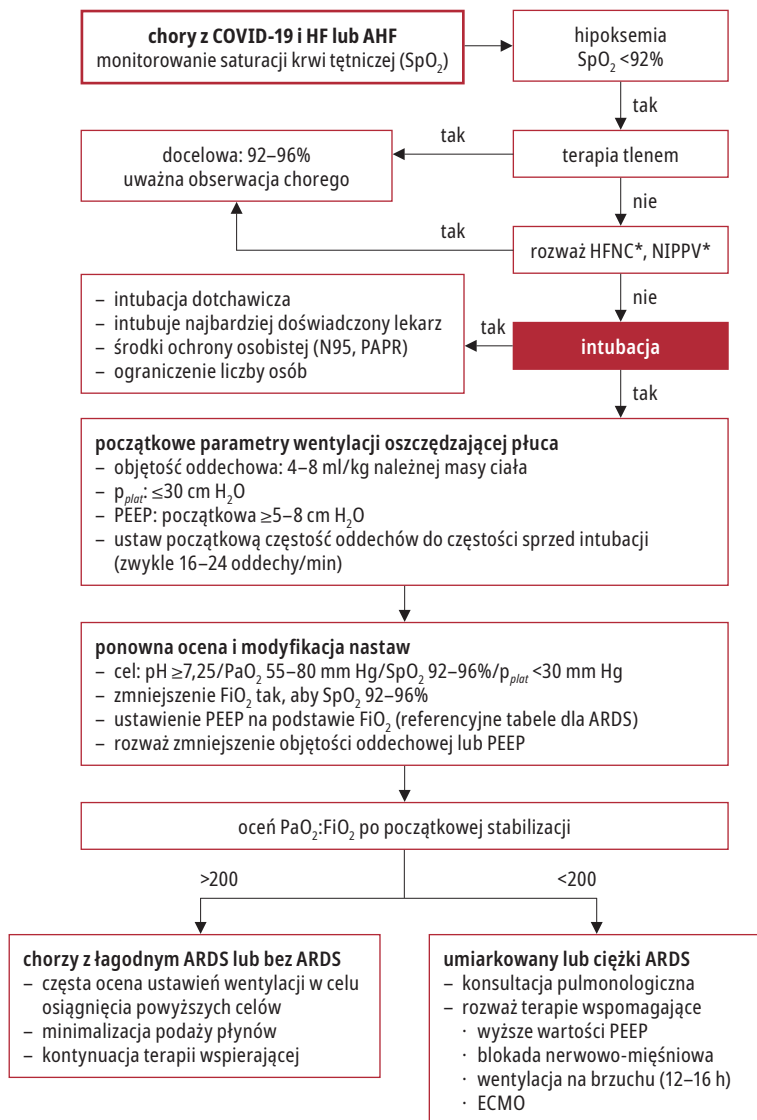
**chory z COVID-19 i HF lub AHF**
monitorowanie saturacji krwi tętniczej ($SpO_2$)

hipoksemia
$SpO_2$ <92%

tak

terapia tlenem

tak

docelowa: 92–96%
uważna obserwacja chorego

nie

rozważ HFNC*, NIPPV*

tak

nie

– intubacja dotchawicza
– intubuje najbardziej doświadczony lekarz
– środki ochrony osobistej (N95, PAPR)
– ograniczenie liczby osób

tak

**intubacja**

tak

**początkowe parametry wentylacji oszczędzającej płuca**
– objętość oddechowa: 4–8 ml/kg należnej masy ciała
– $p_{plat}$: ≤30 cm $H_2O$
– PEEP: początkowa ≥5–8 cm $H_2O$
– ustaw początkową częstość oddechów do częstości sprzed intubacji (zwykle 16–24 oddechy/min)

**ponowna ocena i modyfikacja nastaw**
– cel: pH ≥7,25/$PaO_2$ 55–80 mm Hg/$SpO_2$ 92–96%/$p_{plat}$ <30 mm Hg
– zmniejszenie $FiO_2$ tak, aby $SpO_2$ 92–96%
– ustawienie PEEP na podstawie $FiO_2$ (referencyjne tabele dla ARDS)
– rozważ zmniejszenie objętości oddechowej lub PEEP

oceń $PaO_2$:$FiO_2$ po początkowej stabilizacji

>200

<200

**chorzy z łagodnym ARDS lub bez ARDS**
– częsta ocena ustawień wentylacji w celu osiągnięcia powyższych celów
– minimalizacja podaży płynów
– kontynuacja terapii wspierającej

**umiarkowany lub ciężki ARDS**
– konsultacja pulmonologiczna
– rozważ terapie wspomagające
· wyższe wartości PEEP
· blokada nerwowo-mięśniowa
· wentylacja na brzuchu (12–16 h)
· ECMO